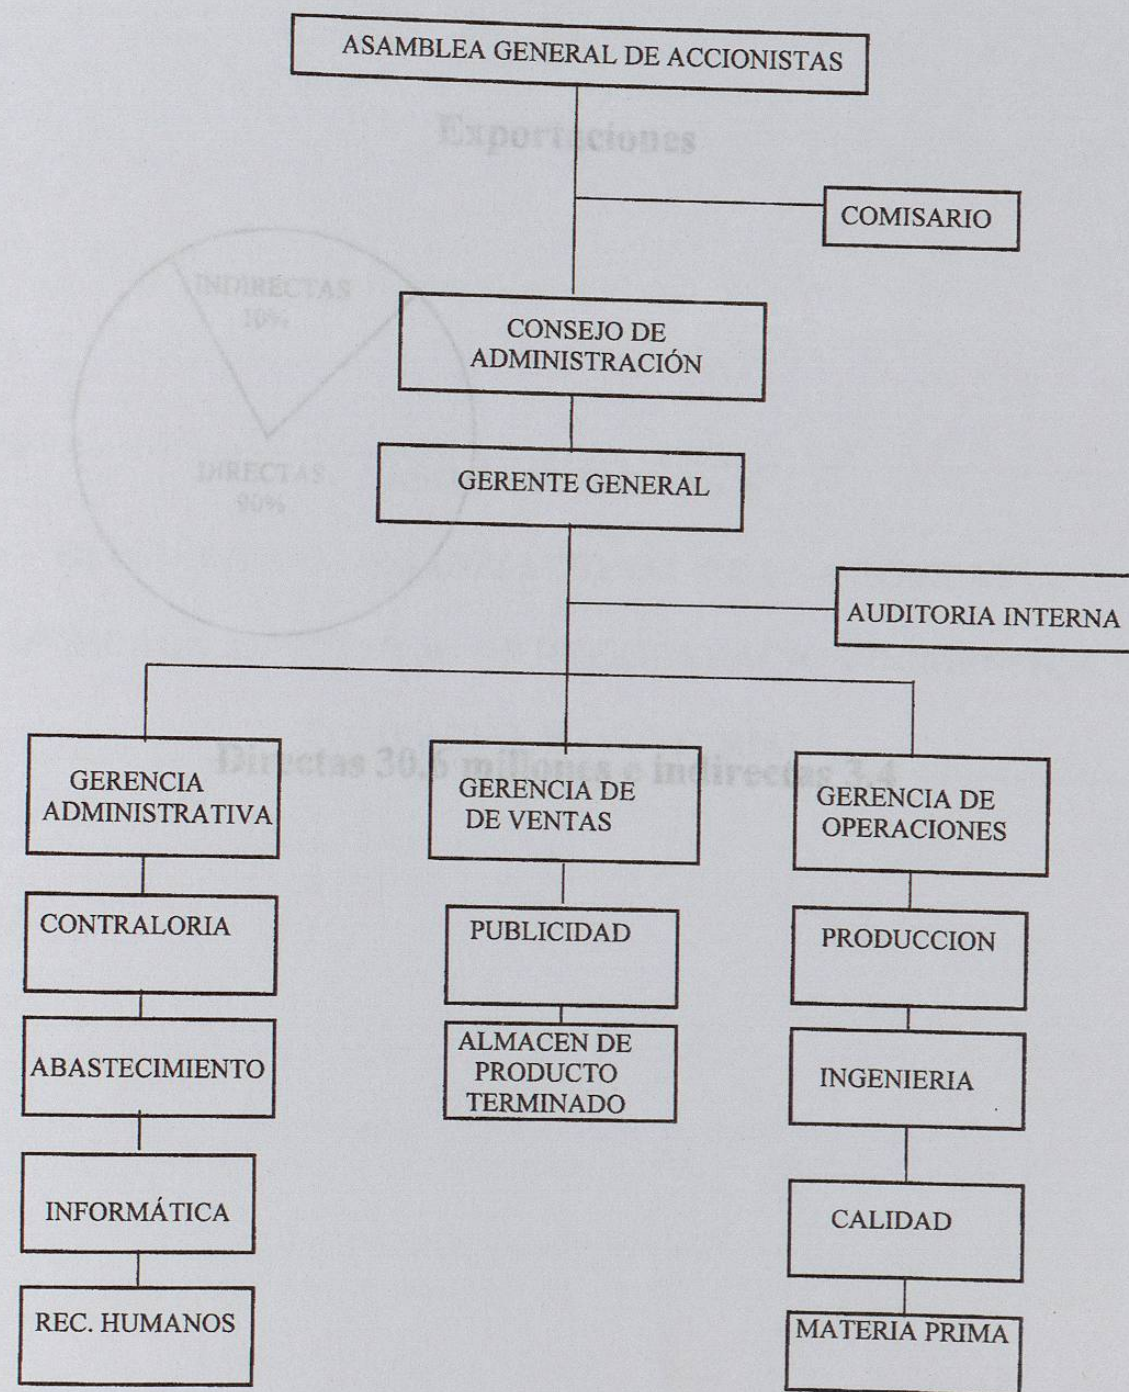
ASAMBLEA GENERAL DE ACCIONISTAS

Exportaciones

COMISARIO

INDIRECTAS 10%

CONSEJO DE ADMINISTRACIÓN

DIRECTAS 90%

GERENTE GENERAL

AUDITORIA INTERNA

Directas 30.6 millones e indirectas 3.4

GERENCIA ADMINISTRATIVA

GERENCIA DE DE VENTAS

GERENCIA DE OPERACIONES

CONTRALORIA

ABASTECIMIENTO

INFORMÁTICA

REC. HUMANOS

PUBLICIDAD

ALMACEN DE PRODUCTO TERMINADO

PRODUCCION

INGENIERIA

CALIDAD

MATERIA PRIMA